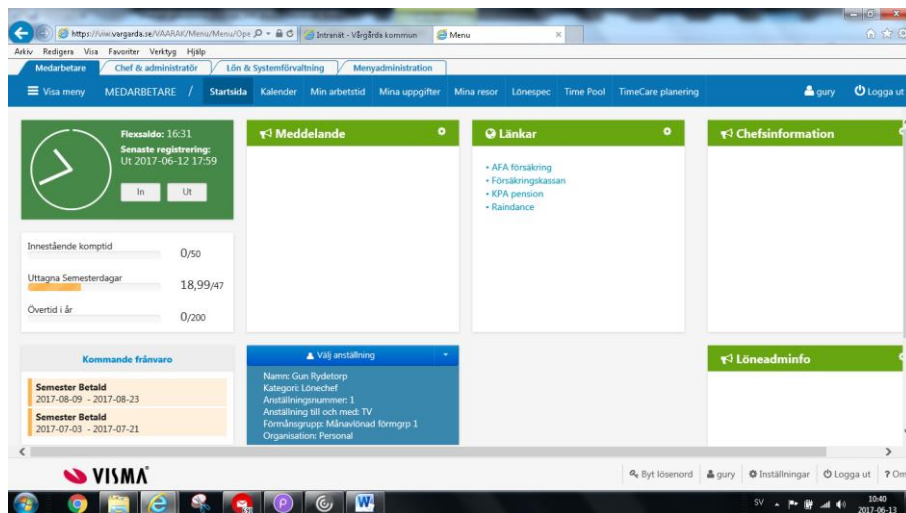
https://viw.vargarda.se/VAARAK/Menu/Menu/Ope
Intranät - Vårgårda kommun
Menu
Arkiv Redigera Visa Favoriter Verktyg Hjälp
Medarbetare Chef & administratör Lön & Systemförvaltning Menyadministration
Visa meny MEDARBETARE / Startsida Kalender Min arbetstid Mina uppgifter Mina resor Lönespec Time Pool TimeCare planering gury Logga ut

Flexsaldo: 16:31
Senaste registrering:
Ut 2017-06-12 17:59
In Ut

Meddelande

Länkar
• AFA försäkring
• Försäkringskassan
• KPA pension
• Raindance

Chefsinformation

Innestående komptid 0/50
Uttagna Semesterdagar 18,99/47
Övertid i år 0/200

Kommande frånvaro
Semester Betald
2017-08-09 - 2017-08-23
Semester Betald
2017-07-03 - 2017-07-21

Välj anställning
Namn: Gun Rydetorp
Kategori: Lönechef
Anställningsnummer: 1
Anställning till och med: TV
Förmånsgrupp: Månavlönad förmgrp 1
Organisation: Personal

Löneadminfo

VISMA
Byt lösenord gury Inställningar Logga ut ? Om

SV 10:40 2017-06-13